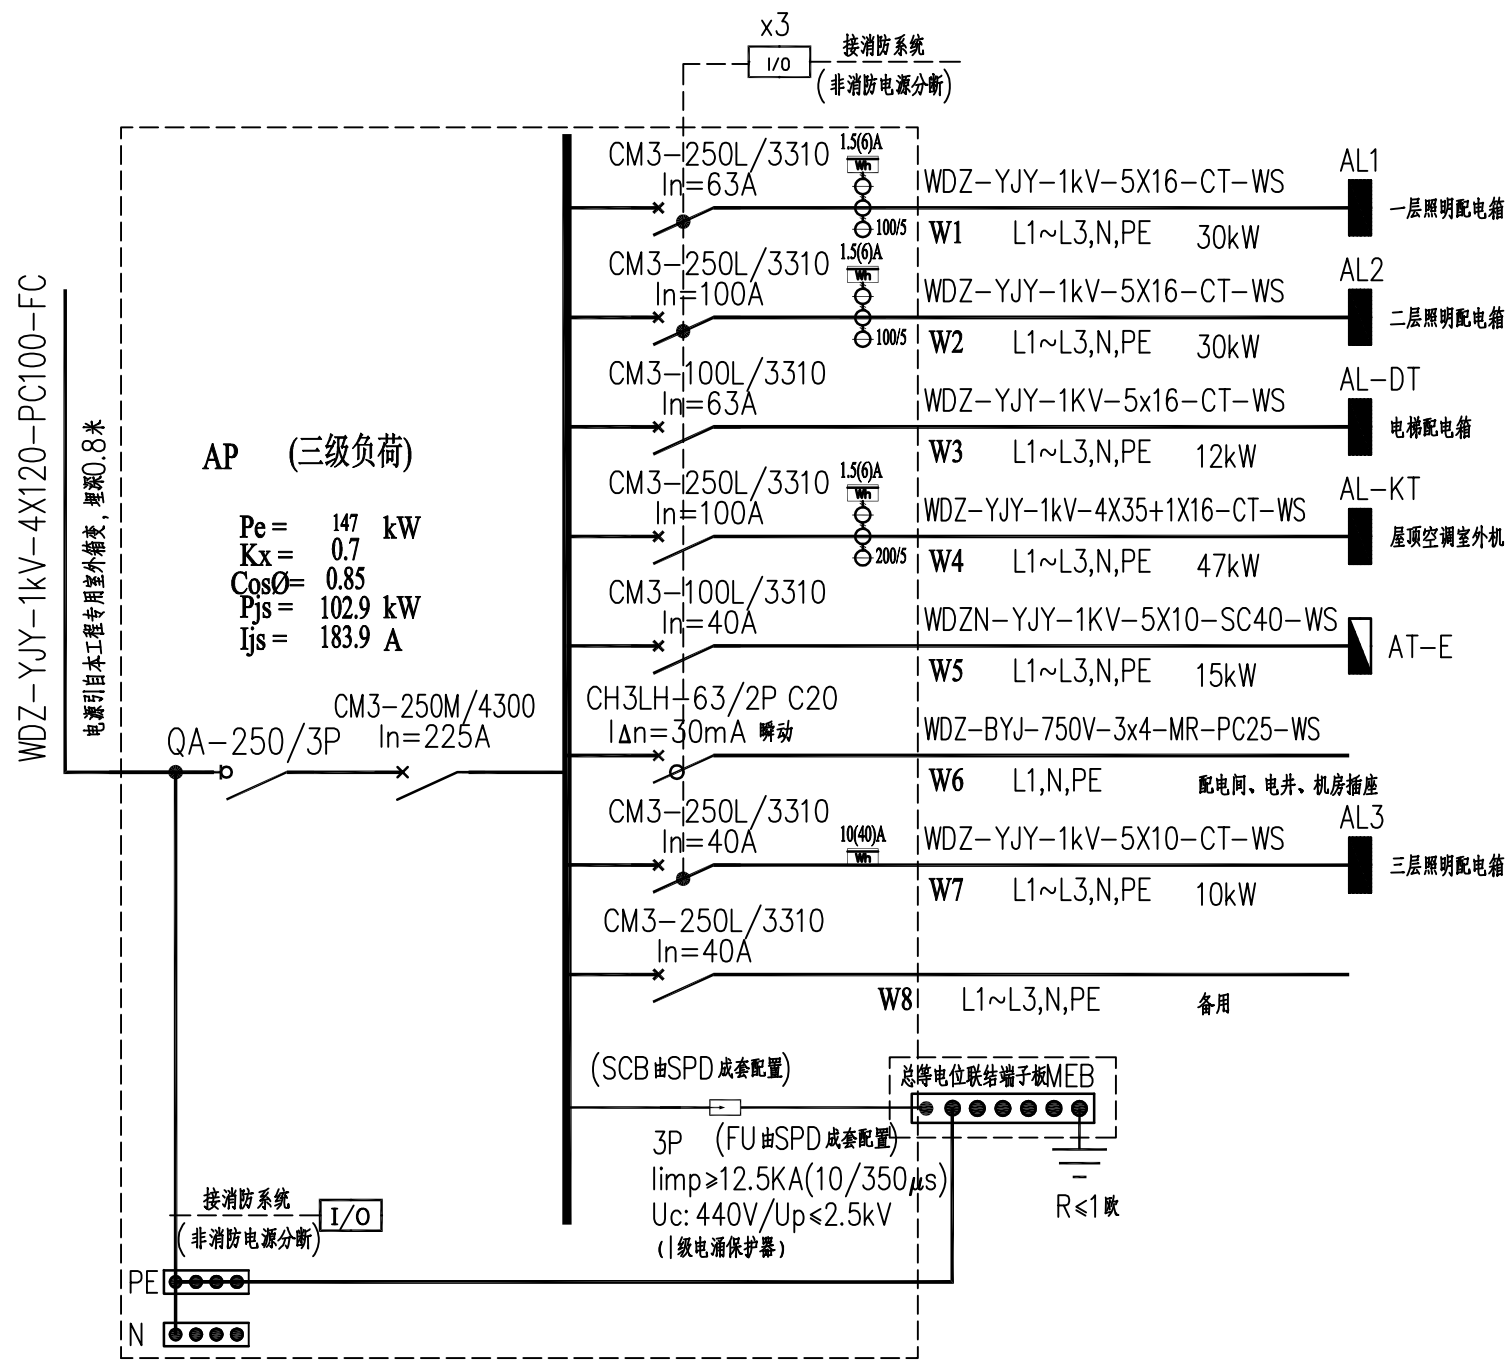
x3
I/O
接消防系统
(非消防电源分断)

WDZ-YJY-1kV-4X120-PC100-FC
电源引自本工程专用室外箱变，埋深0.8米

AP (三级负荷)
Pe = 147 kW
Kx = 0.7
CosØ= 0.85
Pjs = 102.9 kW
Ijs = 183.9 A

QA-250/3P
CM3-250M/4300
In=225A

CM3-250L/3310
In=63A
1.5(6)A
Wh
100/5
WDZ-YJY-1kV-5X16-CT-WS
W1 L1~L3,N,PE 30kW
AL1
一层照明配电箱

CM3-250L/3310
In=100A
1.5(6)A
Wh
100/5
WDZ-YJY-1kV-5X16-CT-WS
W2 L1~L3,N,PE 30kW
AL2
二层照明配电箱

CM3-100L/3310
In=63A
WDZ-YJY-1KV-5x16-CT-WS
W3 L1~L3,N,PE 12kW
AL-DT
电梯配电箱

CM3-250L/3310
In=100A
1.5(6)A
Wh
200/5
WDZ-YJY-1kV-4X35+1X16-CT-WS
W4 L1~L3,N,PE 47kW
AL-KT
屋顶空调室外机

CM3-100L/3310
In=40A
WDZN-YJY-1KV-5X10-SC40-WS
W5 L1~L3,N,PE 15kW
AT-E

CH3LH-63/2P C20
IΔn=30mA 瞬动
WDZ-BYJ-750V-3x4-MR-PC25-WS
W6 L1,N,PE 配电间、电井、机房插座

CM3-250L/3310
In=40A
10(40)A
Wh
WDZ-YJY-1kV-5X10-CT-WS
W7 L1~L3,N,PE 10kW
AL3
三层照明配电箱

CM3-250L/3310
In=40A
W8 L1~L3,N,PE 备用

(SCB由SPD成套配置)
总等电位联结端子板MEB
3P (FU由SPD成套配置)
limp≥12.5KA(10/350μs)
Uc: 440V/Up≤2.5kV
(I级电涌保护器)
R≤1欧

接消防系统
(非消防电源分断)
I/O
PE
N